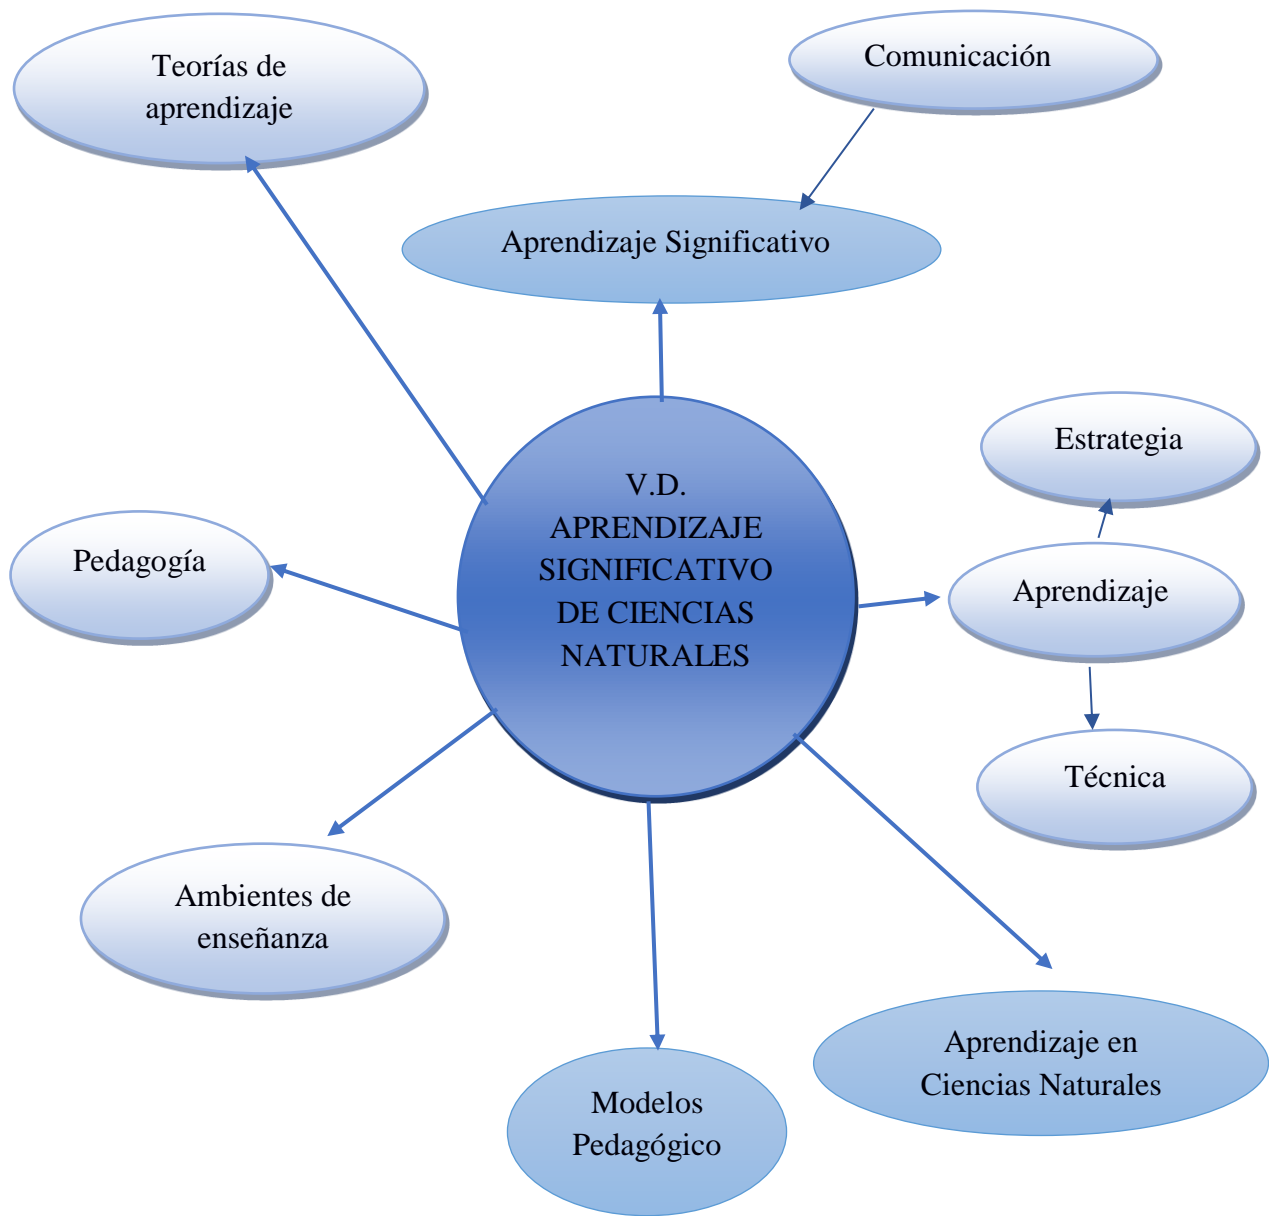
Teorías de aprendizaje

Comunicación

Aprendizaje Significativo

Estrategia

Pedagogía

V.D. APRENDIZAJE SIGNIFICATIVO DE CIENCIAS NATURALES

Aprendizaje

Técnica

Ambientes de enseñanza

Modelos Pedagógico

Aprendizaje en Ciencias Naturales